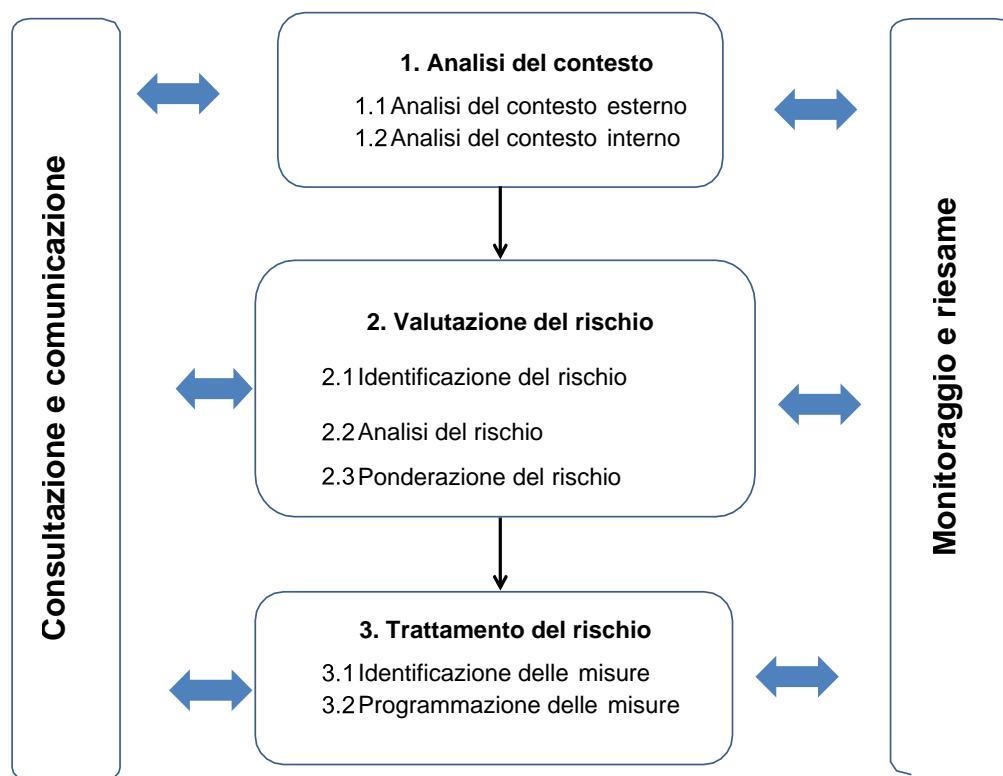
Consultazione e comunicazione

1. Analisi del contesto
1.1 Analisi del contesto esterno
1.2 Analisi del contesto interno

2. Valutazione del rischio
2.1 Identificazione del rischio
2.2 Analisi del rischio
2.3 Ponderazione del rischio

3. Trattamento del rischio
3.1 Identificazione delle misure
3.2 Programmazione delle misure

Monitoraggio e riesame